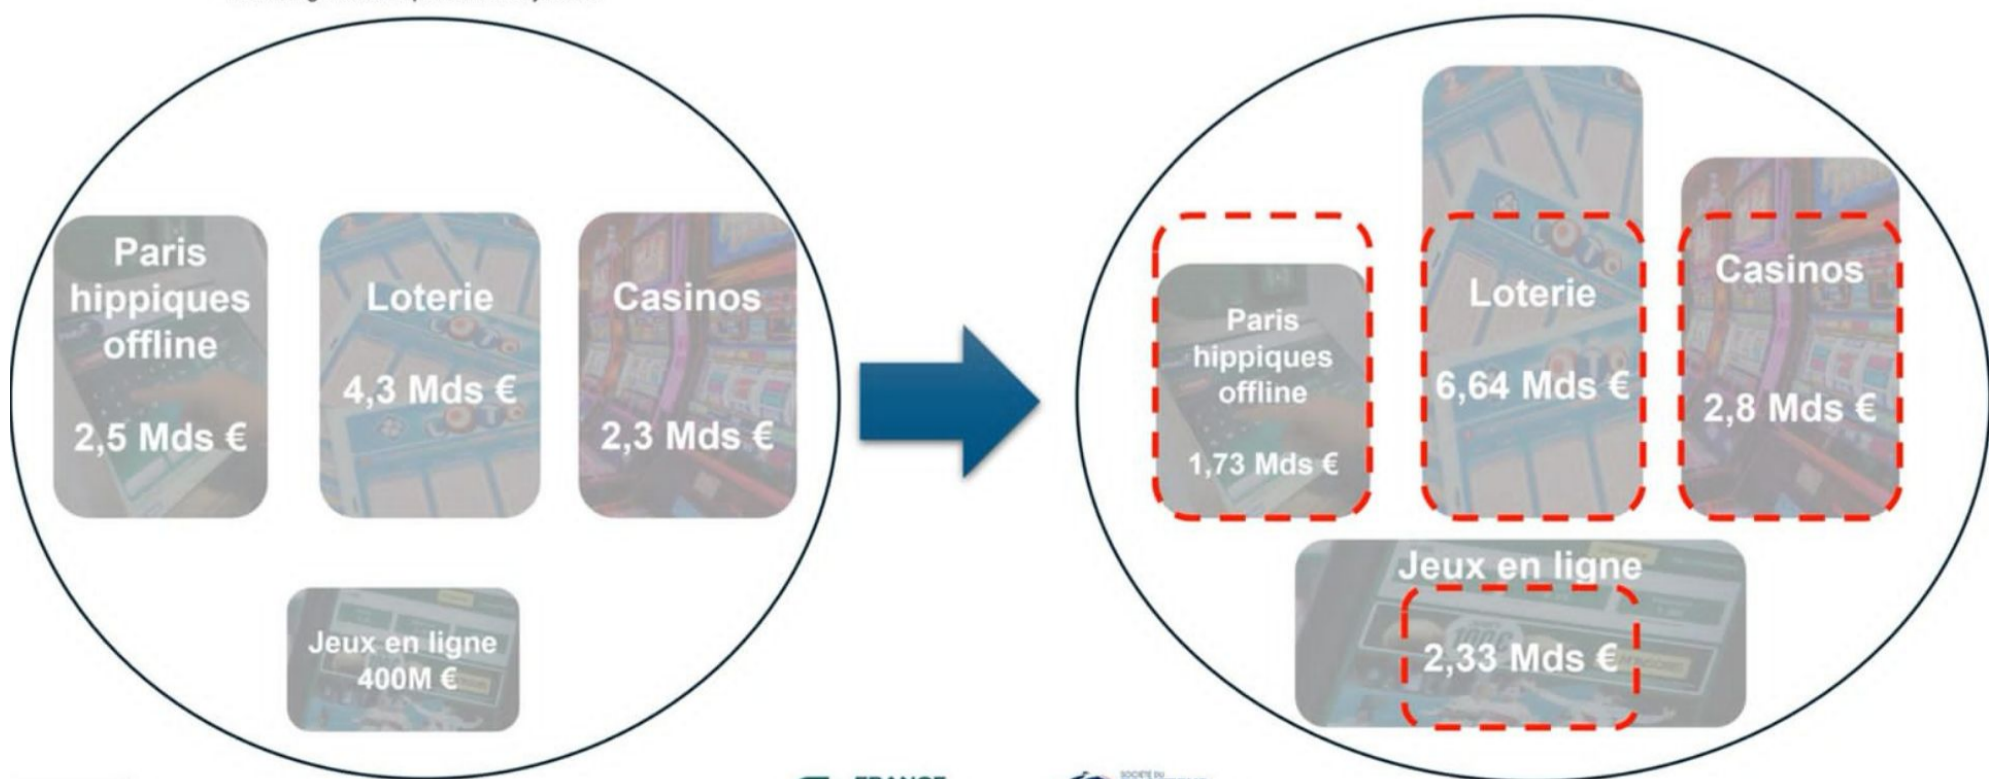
Paris hippiques offline

2,5 Mds €

Loterie

4,3 Mds €

Casinos

2,3 Mds €

Jeux en ligne 400M €

Paris hippiques offline

1,73 Mds €

Loterie

6,64 Mds €

Casinos

2,8 Mds €

Jeux en ligne

2,33 Mds €

FRANCE